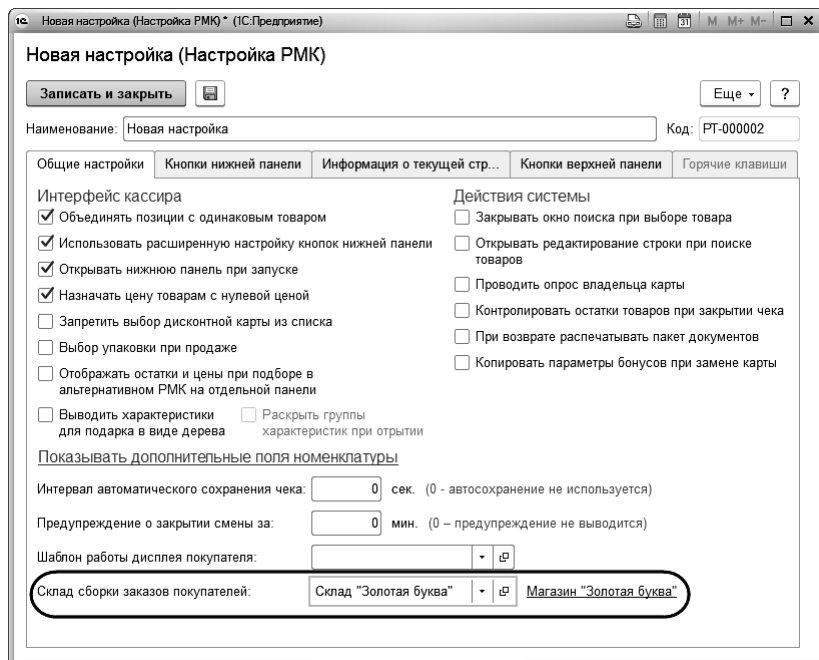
1С Новая настройка (Настройка РМК) * (1С:Предприятие)

M M+ M-

Новая настройка (Настройка РМК)

Записать и закрыть

Еще ▾ ?

Наименование: Новая настройка

Код: РТ-000002

Общие настройки | Кнопки нижней панели | Информация о текущей стр... | Кнопки верхней панели | Горячие клавиши

Интерфейс кассира

☑ Объединять позиции с одинаковым товаром

☑ Использовать расширенную настройку кнопок нижней панели

☑ Открывать нижнюю панель при запуске

☑ Назначать цену товарам с нулевой ценой

☐ Запретить выбор дисконтной карты из списка

☐ Выбор упаковки при продаже

☐ Отображать остатки и цены при подборе в альтернативном РМК на отдельной панели

☐ Выводить характеристики для подарка в виде дерева

☐ Раскрыть группы характеристик при отрытии

Действия системы

☐ Закрывать окно поиска при выборе товара

☐ Открывать редактирование строки при поиске товаров

☐ Проводить опрос владельца карты

☐ Контролировать остатки товаров при закрытии чека

☐ При возврате распечатывать пакет документов

☐ Копировать параметры бонусов при замене карты

Показывать дополнительные поля номенклатуры

Интервал автоматического сохранения чека: 0 сек. (0 - автосохранение не используется)

Предупреждение о закрытии смены за: 0 мин. (0 – предупреждение не выводится)

Шаблон работы дисплея покупателя:

Склад сборки заказов покупателей: Склад "Золотая буква" Магазин "Золотая буква"